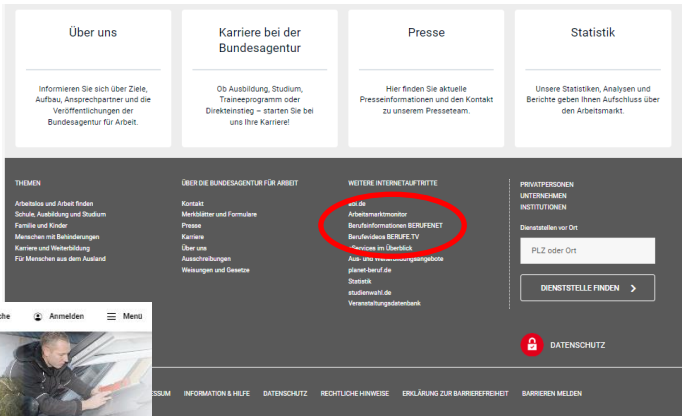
Über uns

Informieren Sie sich über Ziele, Aufbau, Ansprechpartner und die Veröffentlichungen der Bundesagentur für Arbeit.

Karriere bei der Bundesagentur

Ob Ausbildung, Studium, Traineeprogramm oder Direkteinstieg – starten Sie bei uns Ihre Karriere!

Presse

Hier finden Sie aktuelle Presseinformationen und den Kontakt zu unserem Presseteam.

Statistik

Unsere Statistiken, Analysen und Berichte geben Ihnen Aufschluss über den Arbeitsmarkt.

THEMEN

Arbeitslos und Arbeit finden
Schule, Ausbildung und Studium
Familie und Kinder
Menschen mit Behinderungen
Karriere und Weiterbildung
Für Menschen aus dem Ausland

ÜBER DIE BUNDESAGENTUR FÜR ARBEIT

Kontakt
Merkblätter und Formulare
Presse
Karriere
Über uns
Ausschreibungen
Weisungen und Gesetze

WEITERE INTERNETAUFTRITTE

abi.de
Arbeitsmarktmonitor
Berufsinformationen BERUFENET
Berufevideos BERUFE.TV
eServices im Überblick
Aus- und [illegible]angebote
planet-beruf.de
Statistik
studienwahl.de
Veranstaltungsdatenbank

PRIVATPERSONEN
UNTERNEHMEN
INSTITUTIONEN

Dienststellen vor Ort

PLZ oder Ort

DIENSTSTELLE FINDEN

DATENSCHUTZ

che Anmelden Menü

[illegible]SSUM INFORMATION & HILFE DATENSCHUTZ RECHTLICHE HINWEISE ERKLÄRUNG ZUR BARRIEREFREIHEIT BARRIEREN MELDEN